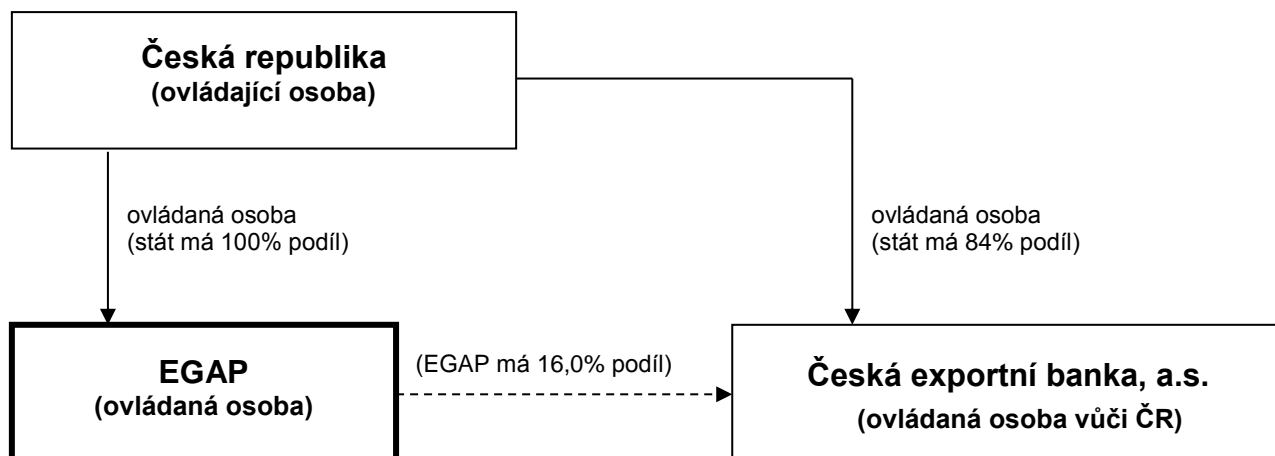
Česká republika
(ovládající osoba)

ovládaná osoba
(stát má 100% podíl)

ovládaná osoba
(stát má 84% podíl)

EGAP
(ovládaná osoba)

(EGAP má 16,0% podíl)

Česká exportní banka, a.s.
(ovládaná osoba vůči ČR)